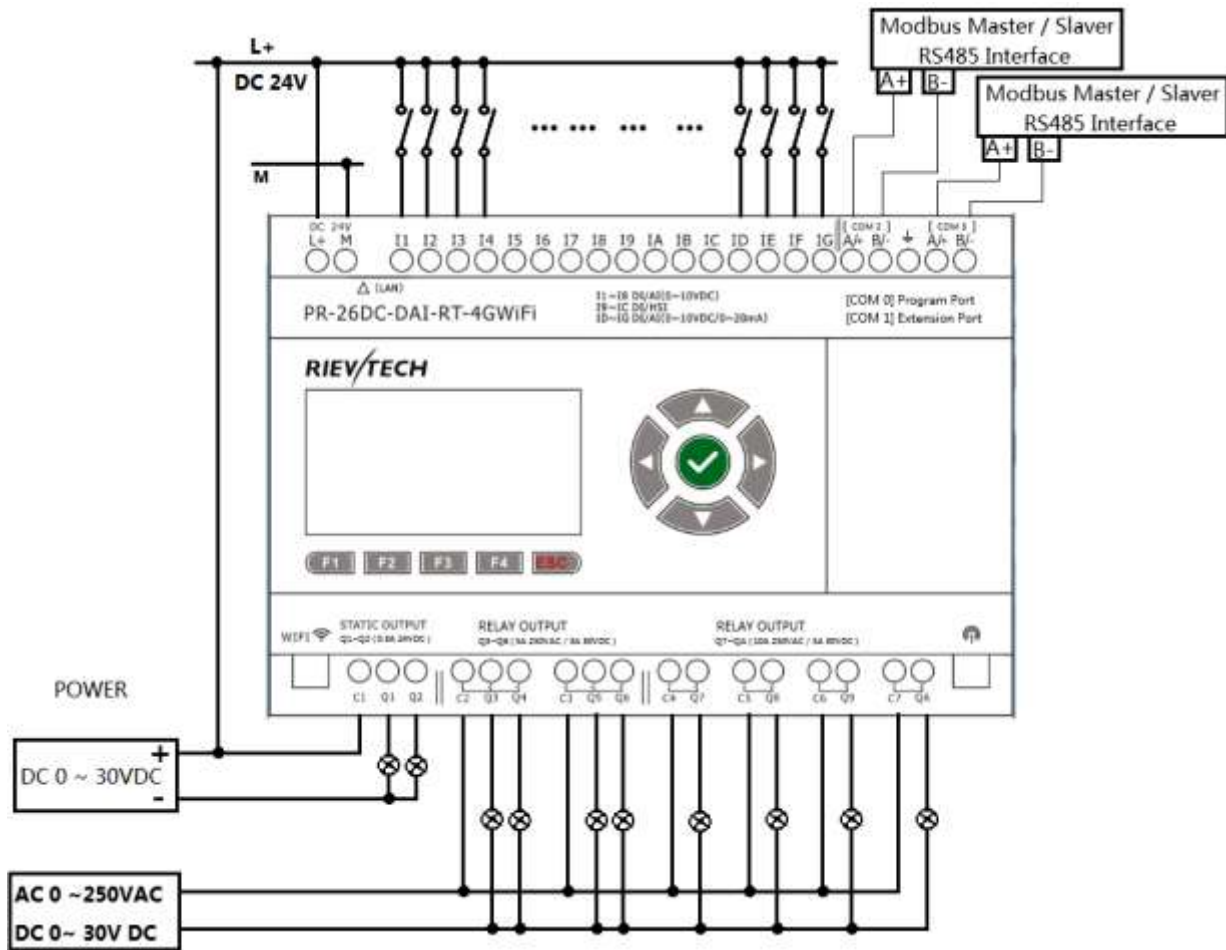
Modbus Master / Slaver
RS485 Interface
A+ B-

Modbus Master / Slaver
RS485 Interface
A+ B-

L+
DC 24V
M

DC 24V
L+ M
I1 I2 I3 I4 I5 I6 I7 I8 I9 IA IB IC ID IE IF IG
[ COM 2 ]
A/+ B/-
[ COM 3 ]
A/+ B/-

△ (LAN)
PR-26DC-DAI-RT-4GWiFi
I1~I8 DI/AI(0~10VDC)
I9~IC DI/HSI
ID~IG DI/AI(0~10VDC/0~20mA)
[COM 0] Program Port
[COM 1] Extension Port

RIEVTECH

F1 F2 F3 F4 ESC

WIFI
STATIC OUTPUT
Q1~Q2 (0.5A 24VDC)
RELAY OUTPUT
Q3~Q6 (5A 250VAC / 5A 30VDC)
RELAY OUTPUT
Q7~QA (10A 250VAC / 5A 30VDC)

C1 Q1 Q2 C2 Q3 Q4 C3 Q5 Q6 C4 Q7 C5 Q8 C6 Q9 C7 QA

POWER
+
DC 0 ~ 30VDC
-

AC 0 ~250VAC
DC 0~ 30V DC